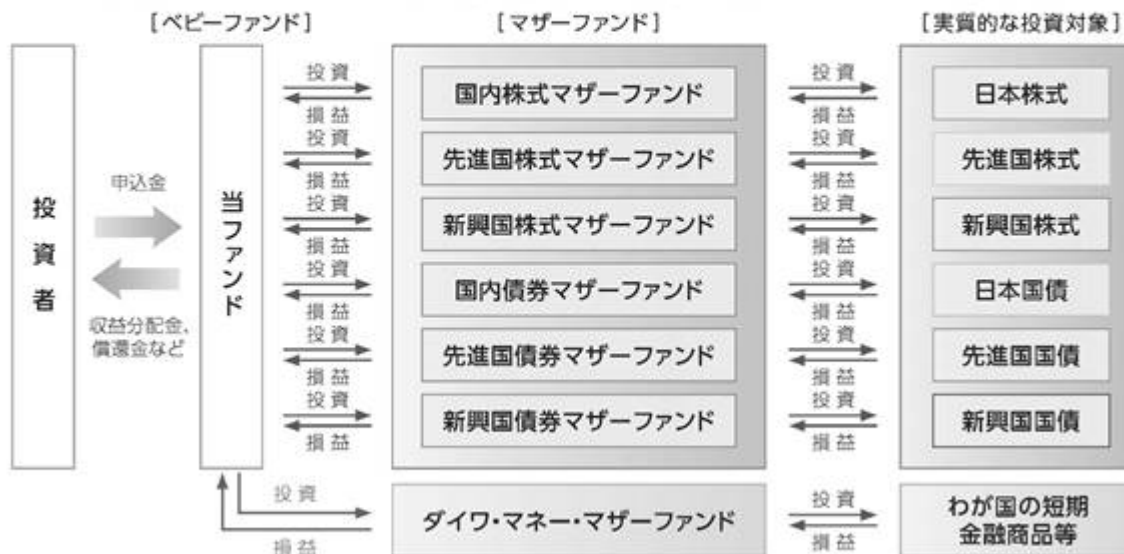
［ベビーファンド］

［マザーファンド］

［実質的な投資対象］

投資者

申込金

収益分配金、償還金など

当ファンド

投資
損益

国内株式マザーファンド

投資
損益

日本株式

投資
損益

先進国株式マザーファンド

投資
損益

先進国株式

投資
損益

新興国株式マザーファンド

投資
損益

新興国株式

投資
損益

国内債券マザーファンド

投資
損益

日本国債

投資
損益

先進国債券マザーファンド

投資
損益

先進国国債

投資
損益

新興国債券マザーファンド

投資
損益

新興国国債

投資
損益

ダイワ・マネー・マザーファンド

投資
損益

わが国の短期金融商品等